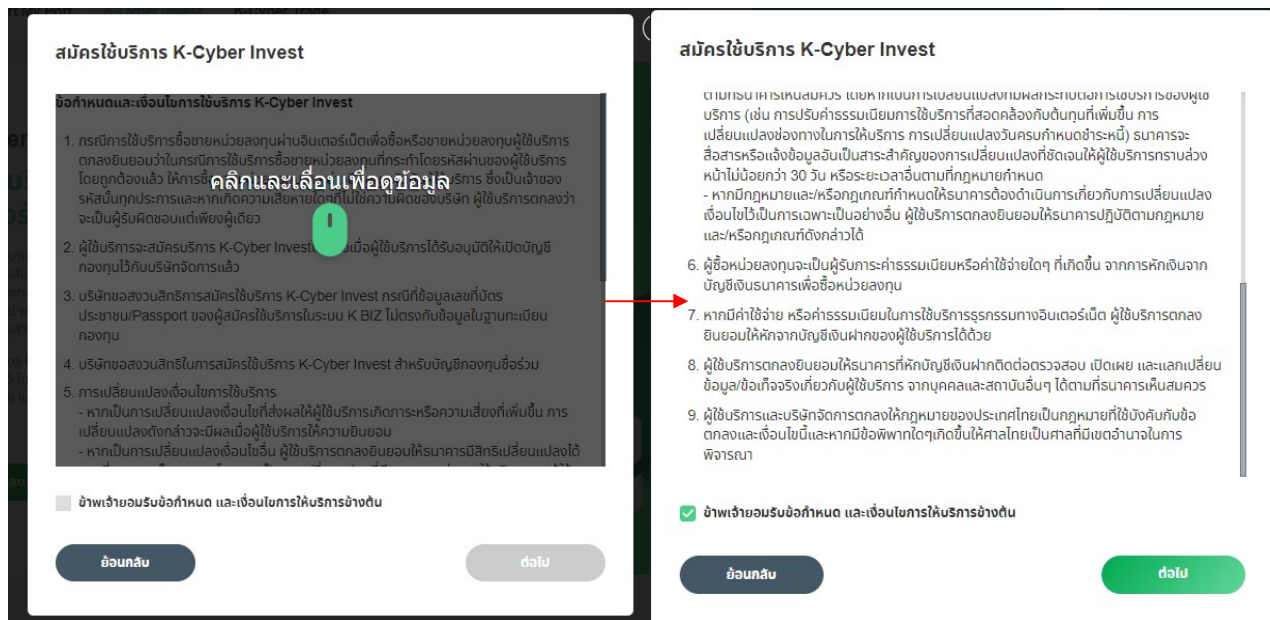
สมัครใช้บริการ K-Cyber Invest

ข้อกำหนดและเงื่อนไขการใช้บริการ K-Cyber Invest

1. กรณีการใช้บริการซื้อขายหน่วยลงทุนผ่านอินเตอร์เน็ตเพื่อซื้อหรือขายหน่วยลงทุนผู้ใช้บริการตกลงยินยอมว่าในกรณีการใช้บริการซื้อขายหน่วยลงทุนที่กระทำโดยรหัสผ่านของผู้ใช้บริการโดยถูกต้องแล้ว ให้การซื้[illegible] รหัสนั้นทุกประการและหากเกิดความเสียหาย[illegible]ไม่ใช่ความผิดของบริษัท ผู้ใช้บริการตกลงว่าจะเป็นผู้รับผิดชอบแต่เพียงผู้เดียว

คลิกและเลื่อนเพื่อดูข้อมูล

2. ผู้ใช้บริการจะสมัครบริการ K-Cyber Invest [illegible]เมื่อผู้ใช้บริการได้รับอนุมัติให้เปิดบัญชีกองทุนไว้กับบริษัทจัดการแล้ว

3. บริษัทขอสงวนสิทธิการสมัครใช้บริการ K-Cyber Invest กรณีที่ข้อมูลเลขที่บัตรประชาชน/Passport ของผู้สมัครใช้บริการในระบบ K BIZ ไม่ตรงกับข้อมูลในฐานทะเบียนกองทุน

4. บริษัทขอสงวนสิทธิในการสมัครใช้บริการ K-Cyber Invest สำหรับบัญชีกองทุนชื่อร่วม

5. การเปลี่ยนแปลงเงื่อนไขการใช้บริการ
- หากเป็นการเปลี่ยนแปลงเงื่อนไขที่ส่งผลให้ผู้ใช้บริการเกิดภาระหรือความเสี่ยงที่เพิ่มขึ้น การเปลี่ยนแปลงดังกล่าวจะมีผลเมื่อผู้ใช้บริการให้ความยินยอม
- หากเป็นการเปลี่ยนแปลงเงื่อนไขอื่น ผู้ใช้บริการตกลงยินยอมให้ธนาคารมีสิทธิเปลี่ยนแปลงได้ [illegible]

ข้าพเจ้ายอมรับข้อกำหนด และเงื่อนไขการให้บริการข้างต้น

ย้อนกลับ

ต่อไป

สมัครใช้บริการ K-Cyber Invest

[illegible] บริการ (เช่น การปรับค่าธรรมเนียมการใช้บริการที่สอดคล้องกับต้นทุนที่เพิ่มขึ้น การเปลี่ยนแปลงช่องทางในการให้บริการ การเปลี่ยนแปลงวันครบกำหนดชำระหนี้) ธนาคารจะสื่อสารหรือแจ้งข้อมูลอันเป็นสาระสำคัญของการเปลี่ยนแปลงที่ชัดเจนให้ผู้ใช้บริการทราบล่วงหน้าไม่น้อยกว่า 30 วัน หรือระยะเวลาอื่นตามที่กฎหมายกำหนด
- หากมีกฎหมายและ/หรือกฎเกณฑ์ที่กำหนดให้ธนาคารต้องดำเนินการเกี่ยวกับการเปลี่ยนแปลงเงื่อนไขไว้เป็นการเฉพาะเป็นอย่างอื่น ผู้ใช้บริการตกลงยินยอมให้ธนาคารปฏิบัติตามกฎหมายและ/หรือกฎเกณฑ์ดังกล่าวได้

6. ผู้ซื้อหน่วยลงทุนจะเป็นผู้รับภาระค่าธรรมเนียมหรือค่าใช้จ่ายใดๆ ที่เกิดขึ้น จากการหักเงินจากบัญชีเงินธนาคารเพื่อซื้อหน่วยลงทุน

7. หากมีค่าใช้จ่าย หรือค่าธรรมเนียมในการใช้บริการธุรกรรมทางอินเตอร์เน็ต ผู้ใช้บริการตกลงยินยอมให้หักจากบัญชีเงินฝากของผู้ใช้บริการได้ด้วย

8. ผู้ใช้บริการตกลงยินยอมให้ธนาคารที่หักบัญชีเงินฝากติดต่อตรวจสอบ เปิดเผย และแลกเปลี่ยนข้อมูล/ข้อเท็จจริงเกี่ยวกับผู้ใช้บริการ จากบุคคลและสถาบันอื่นๆ ได้ตามที่ธนาคารเห็นสมควร

9. ผู้ใช้บริการและบริษัทจัดการตกลงให้กฎหมายของประเทศไทยเป็นกฎหมายที่ใช้บังคับกับข้อตกลงและเงื่อนไขนี้และหากมีข้อพิพาทใดๆเกิดขึ้นให้ศาลไทยเป็นศาลที่มีเขตอำนาจในการพิจารณา

ข้าพเจ้ายอมรับข้อกำหนด และเงื่อนไขการให้บริการข้างต้น

ย้อนกลับ

ต่อไป